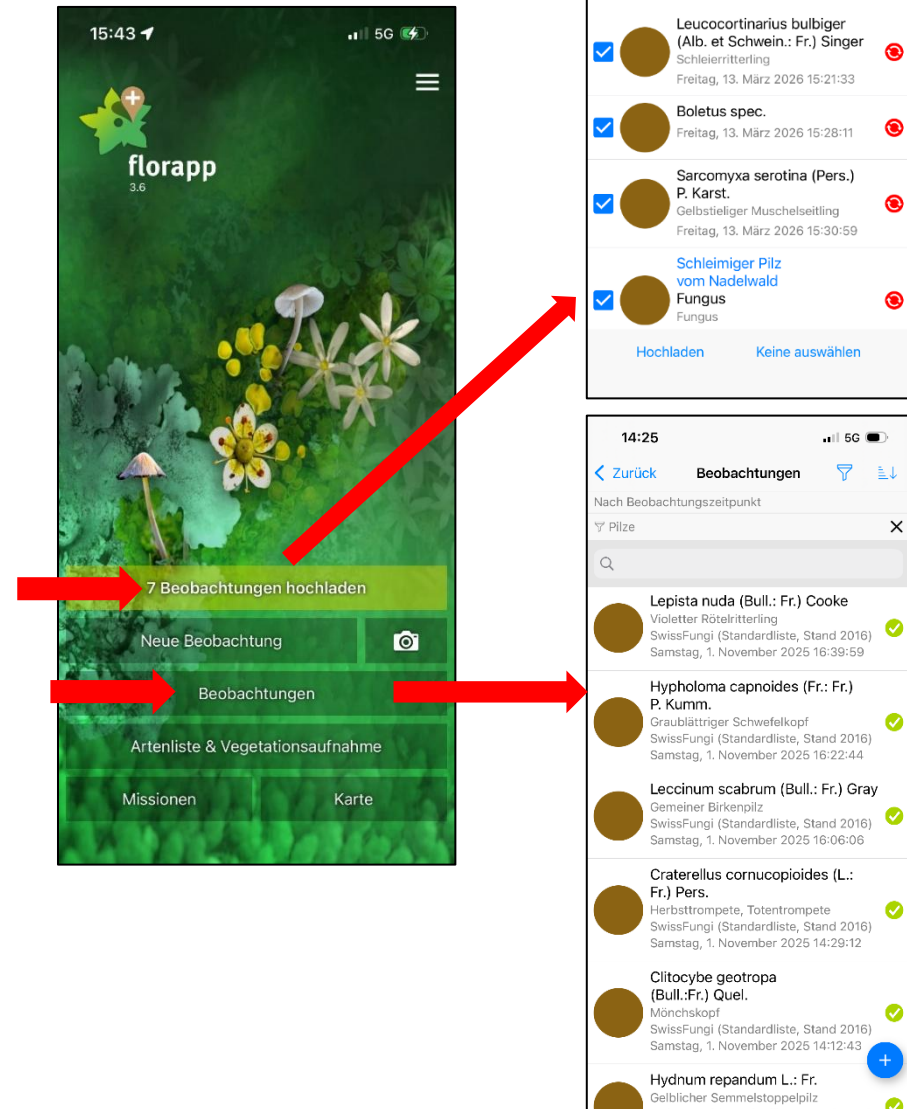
15:43

5G

florapp
3.6

7 Beobachtungen hochladen

Neue Beobachtung

Beobachtungen

Artenliste & Vegetationsaufnahme

Missionen

Karte

Leucocortinarius bulbiger (Alb. et Schwein.: Fr.) Singer
Schleierritterling
Freitag, 13. März 2026 15:21:33

Boletus spec.
Freitag, 13. März 2026 15:28:11

Sarcomyxa serotina (Pers.) P. Karst.
Gelbstieliger Muschelseitling
Freitag, 13. März 2026 15:30:59

Schleimiger Pilz vom Nadelwald
Fungus
Fungus

Hochladen

Keine auswählen

14:25

5G

Zurück

Beobachtungen

Nach Beobachtungszeitpunkt

Pilze

Lepista nuda (Bull.: Fr.) Cooke
Violetter Rötelritterling
SwissFungi (Standardliste, Stand 2016)
Samstag, 1. November 2025 16:39:59

Hypholoma capnoides (Fr.: Fr.) P. Kumm.
Graublättriger Schwefelkopf
SwissFungi (Standardliste, Stand 2016)
Samstag, 1. November 2025 16:22:44

Leccinum scabrum (Bull.: Fr.) Gray
Gemeiner Birkenpilz
SwissFungi (Standardliste, Stand 2016)
Samstag, 1. November 2025 16:06:06

Craterellus cornucopioides (L.: Fr.) Pers.
Herbsttrompete, Totentrompete
SwissFungi (Standardliste, Stand 2016)
Samstag, 1. November 2025 14:29:12

Clitocybe geotropa (Bull.:Fr.) Quel.
Mönchskopf
SwissFungi (Standardliste, Stand 2016)
Samstag, 1. November 2025 14:12:43

Hydnum repandum L.: Fr.
Gelblicher Semmelstoppelpilz